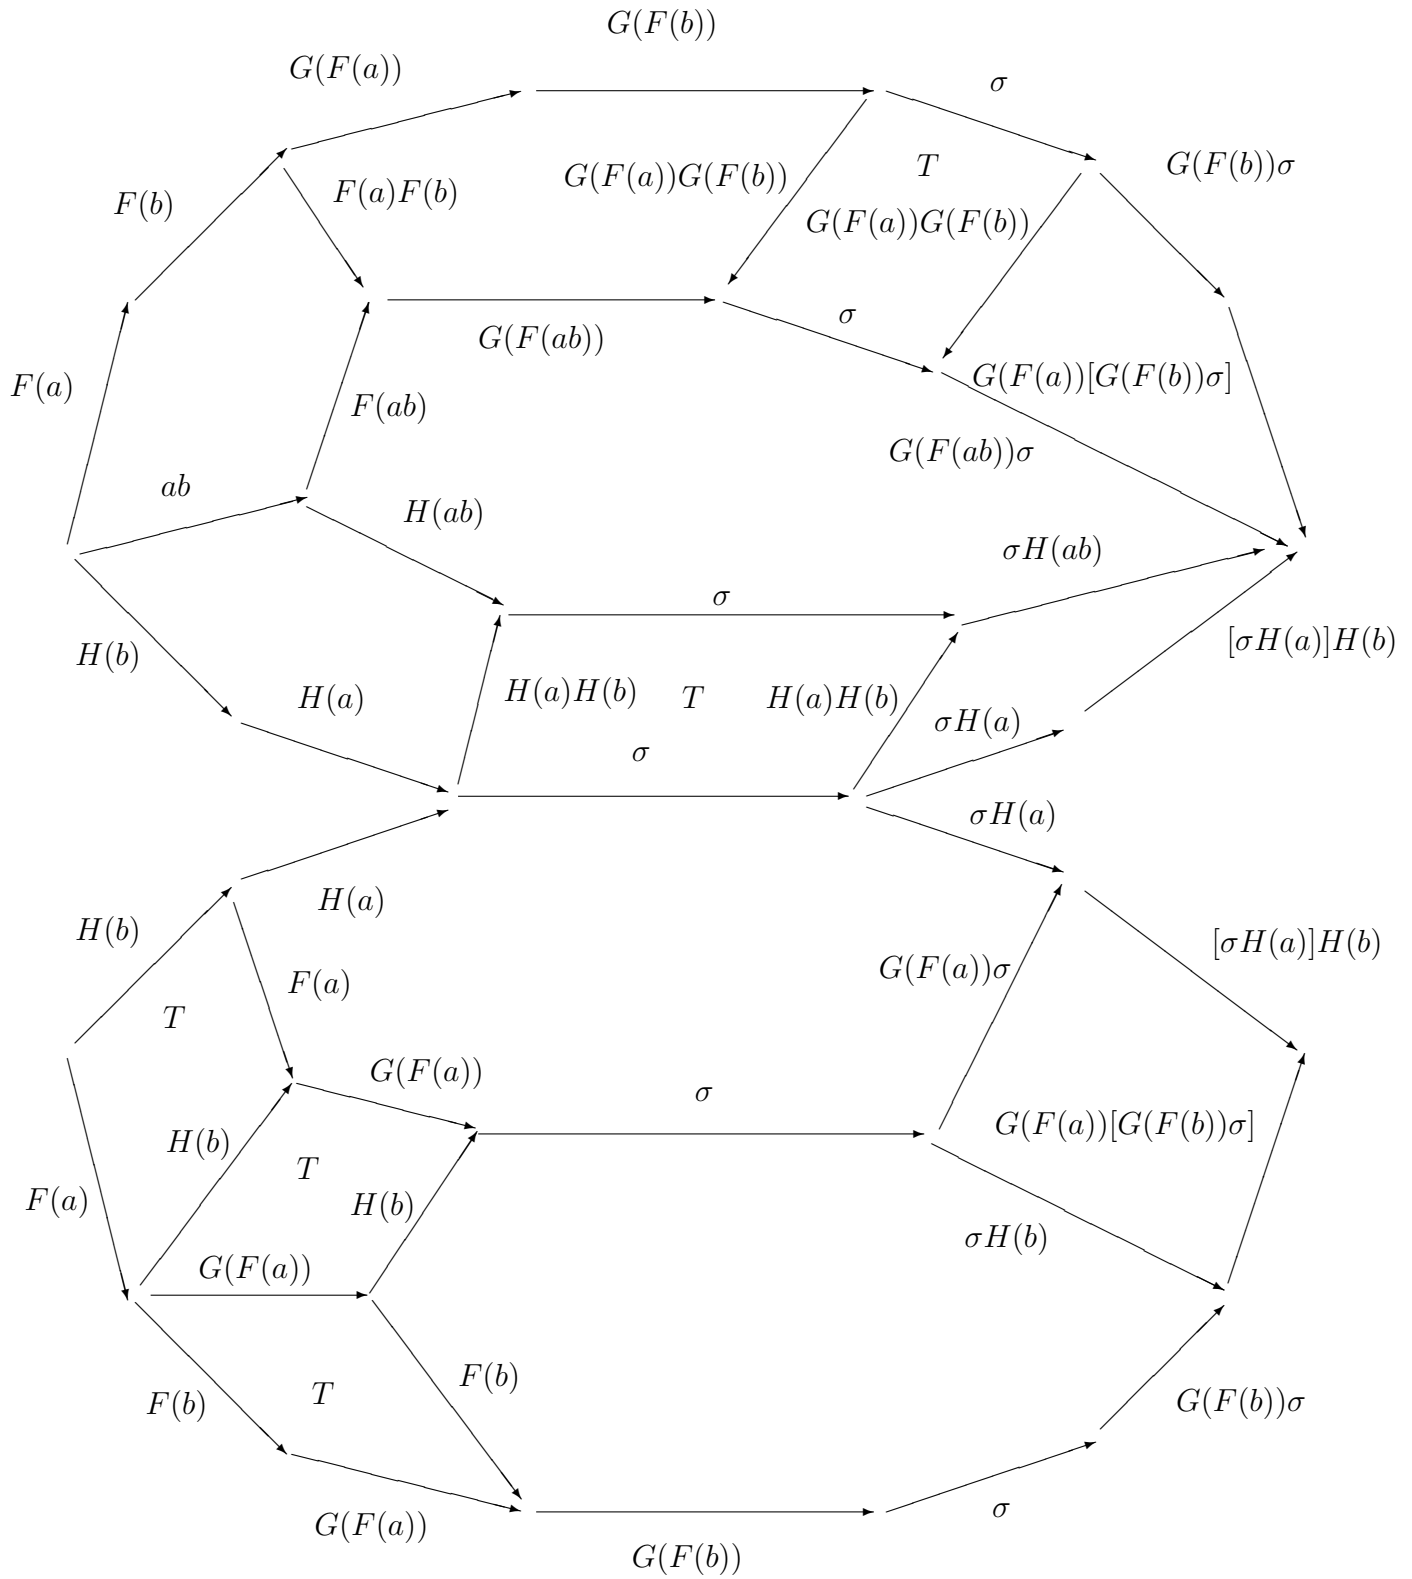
$G(F(b))$

$G(F(a))$

$\sigma$

$T$

$G(F(a))G(F(b))$

$G(F(b))\sigma$

$F(b)$

$F(a)F(b)$

$G(F(a))G(F(b))$

$\sigma$

$G(F(ab))$

$G(F(a))[G(F(b))\sigma]$

$F(a)$

$F(ab)$

$G(F(ab))\sigma$

$ab$

$H(ab)$

$\sigma H(ab)$

$\sigma$

$H(b)$

$[\sigma H(a)]H(b)$

$H(a)$

$H(a)H(b)$

$T$

$H(a)H(b)$

$\sigma H(a)$

$\sigma$

$\sigma H(a)$

$H(a)$

$H(b)$

$[\sigma H(a)]H(b)$

$F(a)$

$G(F(a))\sigma$

$T$

$G(F(a))$

$\sigma$

$G(F(a))[G(F(b))\sigma]$

$H(b)$

$T$

$H(b)$

$F(a)$

$\sigma H(b)$

$G(F(a))$

$F(b)$

$T$

$F(b)$

$G(F(b))\sigma$

$\sigma$

$G(F(a))$

$G(F(b))$